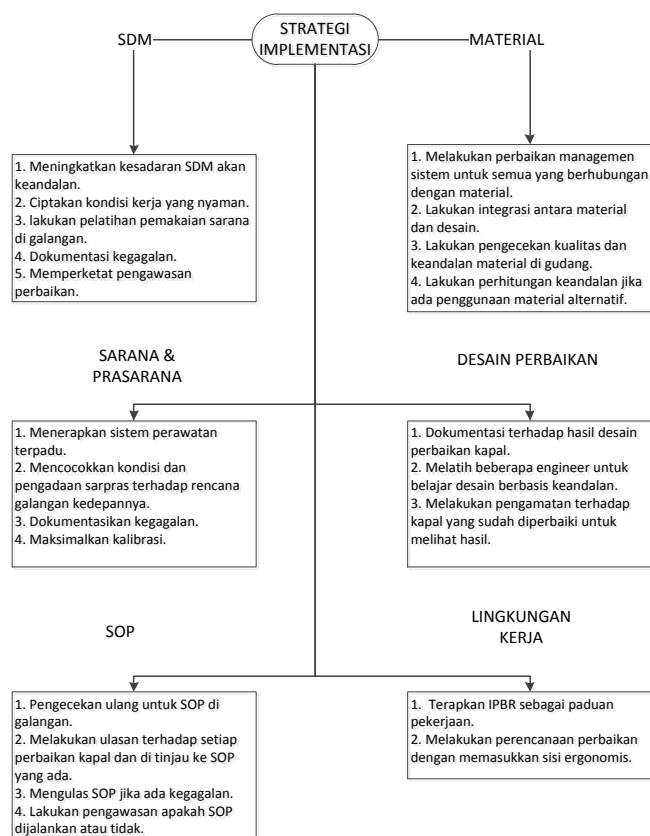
STRATEGI IMPLEMENTASI

SDM

MATERIAL

1. Meningkatkan kesadaran SDM akan keandalan.
2. Ciptakan kondisi kerja yang nyaman.
3. lakukan pelatihan pemakaian sarana di galangan.
4. Dokumentasi kegagalan.
5. Memperketat pengawasan perbaikan.

1. Melakukan perbaikan managemen sistem untuk semua yang berhubungan dengan material.
2. Lakukan integrasi antara material dan desain.
3. Lakukan pengecekan kualitas dan keandalan material di gudang.
4. Lakukan perhitungan keandalan jika ada penggunaan material alternatif.

SARANA & PRASARANA

DESAIN PERBAIKAN

1. Menerapkan sistem perawatan terpadu.
2. Mencocokkan kondisi dan pengadaan sarpras terhadap rencana galangan kedepannya.
3. Dokumentasikan kegagalan.
4. Maksimalkan kalibrasi.

1. Dokumentasi terhadap hasil desain perbaikan kapal.
2. Melatih beberapa engineer untuk belajar desain berbasis keandalan.
3. Melakukan pengamatan terhadap kapal yang sudah diperbaiki untuk melihat hasil.

SOP

LINGKUNGAN KERJA

1. Pengecekan ulang untuk SOP di galangan.
2. Melakukan ulasan terhadap setiap perbaikan kapal dan di tinjau ke SOP yang ada.
3. Mengulas SOP jika ada kegagalan.
4. Lakukan pengawasan apakah SOP dijalankan atau tidak.

1. Terapkan IPBR sebagai paduan pekerjaan.
2. Melakukan perencanaan perbaikan dengan memasukkan sisi ergonomis.